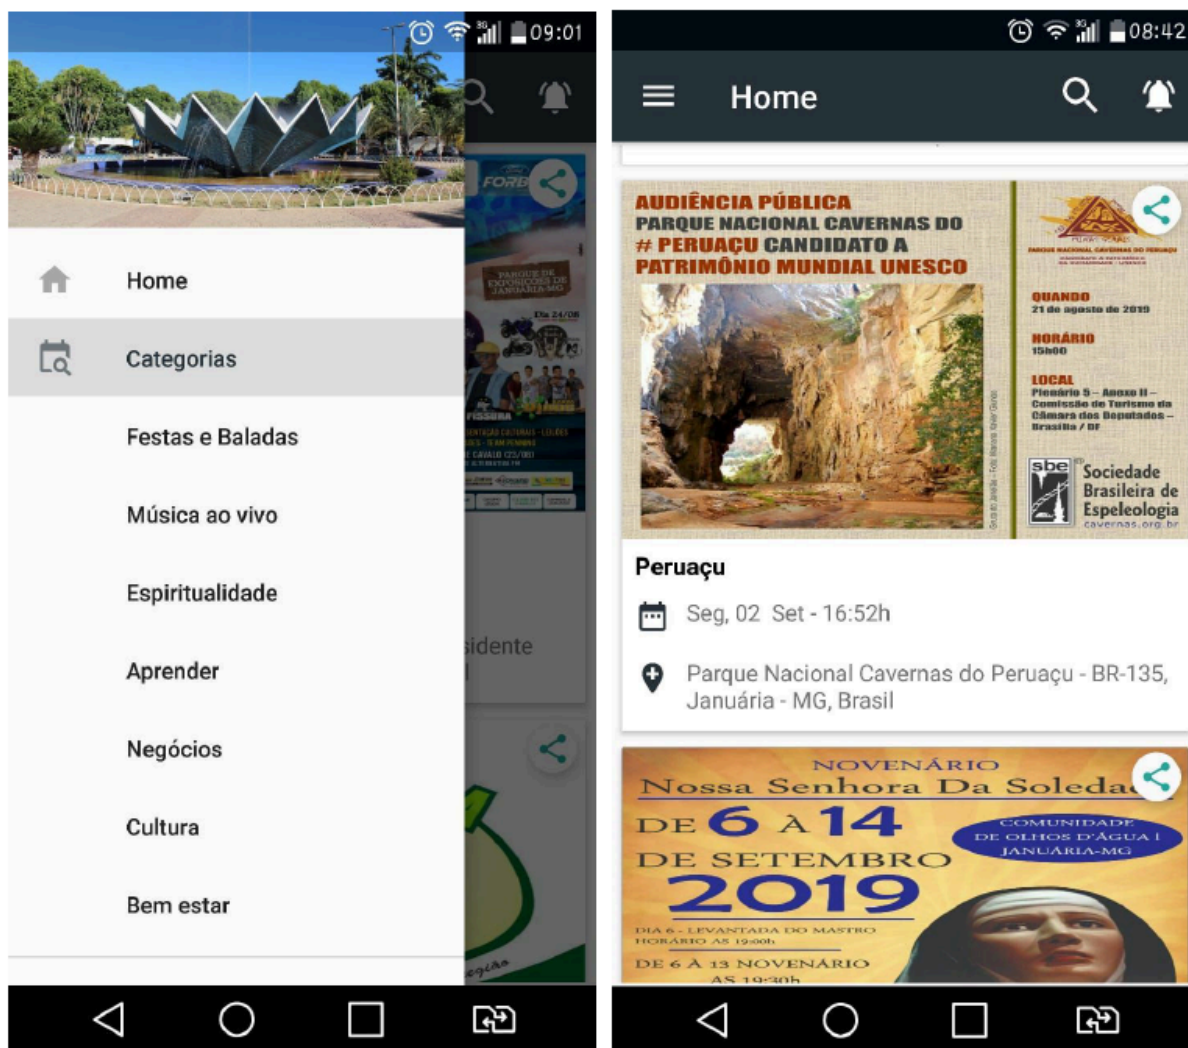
09:01

Home

Categorias

Festas e Baladas

Música ao vivo

Espiritualidade

Aprender

Negócios

Cultura

Bem estar

FORB

PARQUE DE EXPOSIÇÕES DE JANUÁRIA-MG

Dia 24/08

FISSURA

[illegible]

sidente

08:42

Home

AUDIÊNCIA PÚBLICA
PARQUE NACIONAL CAVERNAS DO
# PERUAÇU CANDIDATO A
PATRIMÔNIO MUNDIAL UNESCO

QUANDO
21 de agosto de 2019

HORÁRIO
15h00

LOCAL
Plenário 5 – Anexo II – Comissão de Turismo da Câmara dos Deputados – Brasília / DF

sbe Sociedade Brasileira de Espeleologia
cavernas.org.br

Peruaçu

Seg, 02 Set - 16:52h

Parque Nacional Cavernas do Peruaçu - BR-135, Januária - MG, Brasil

NOVENÁRIO
Nossa Senhora Da Soleda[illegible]

DE 6 À 14
DE SETEMBRO
2019

COMUNIDADE DE OLHOS D'ÁGUA I JANUÁRIA-MG

DIA 6 - LEVANTADA DO MASTRO
HORÁRIO AS 19:00h

DE 6 À 13 NOVENÁRIO
AS 19:30h